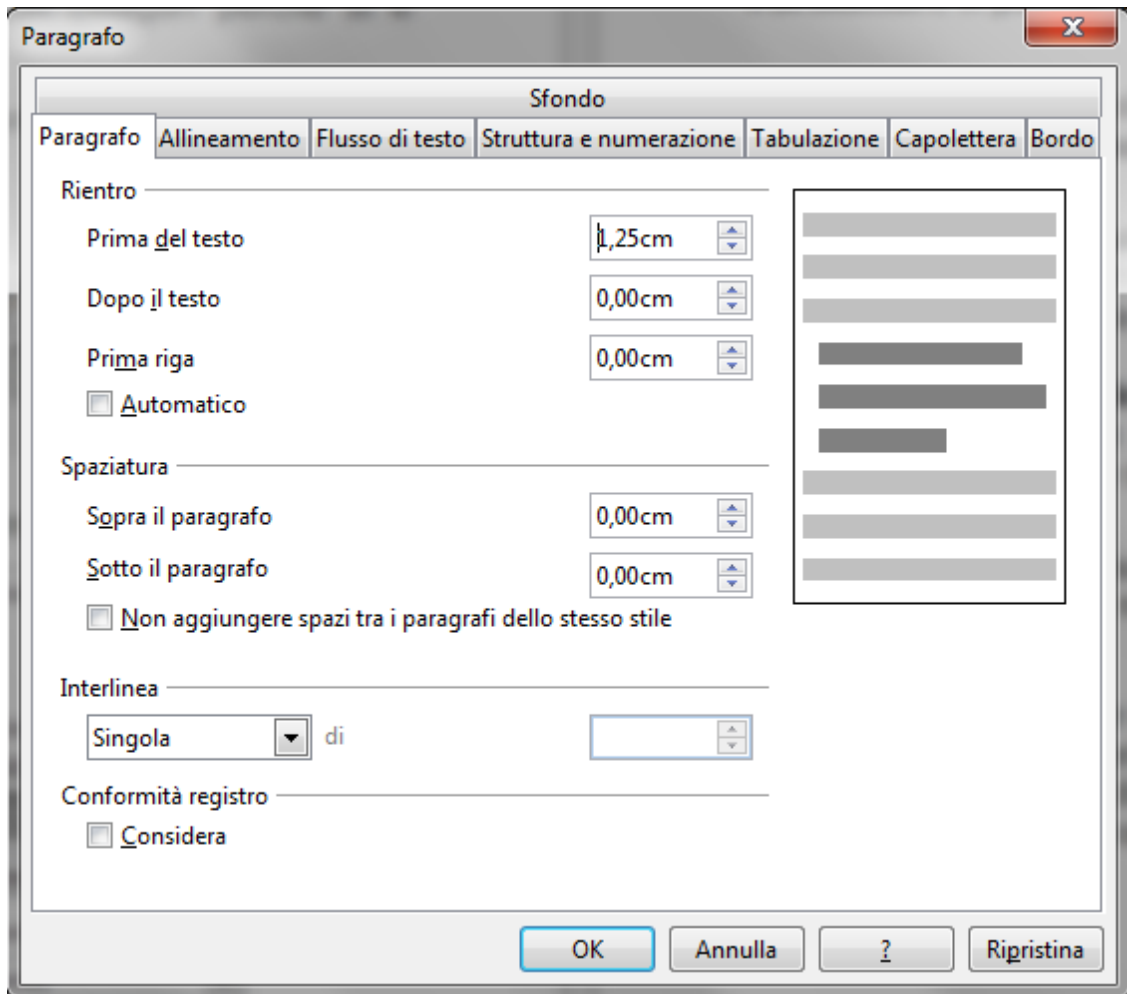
Paragrafo

Sfondo

Paragrafo | Allineamento | Flusso di testo | Struttura e numerazione | Tabulazione | Capolettera | Bordo

Rientro

Prima del testo 1,25cm

Dopo il testo 0,00cm

Prima riga 0,00cm

Automatico

Spaziatura

Sopra il paragrafo 0,00cm

Sotto il paragrafo 0,00cm

Non aggiungere spazi tra i paragrafi dello stesso stile

Interlinea

Singola di

Conformità registro

Considera

OK Annulla ? Ripristina